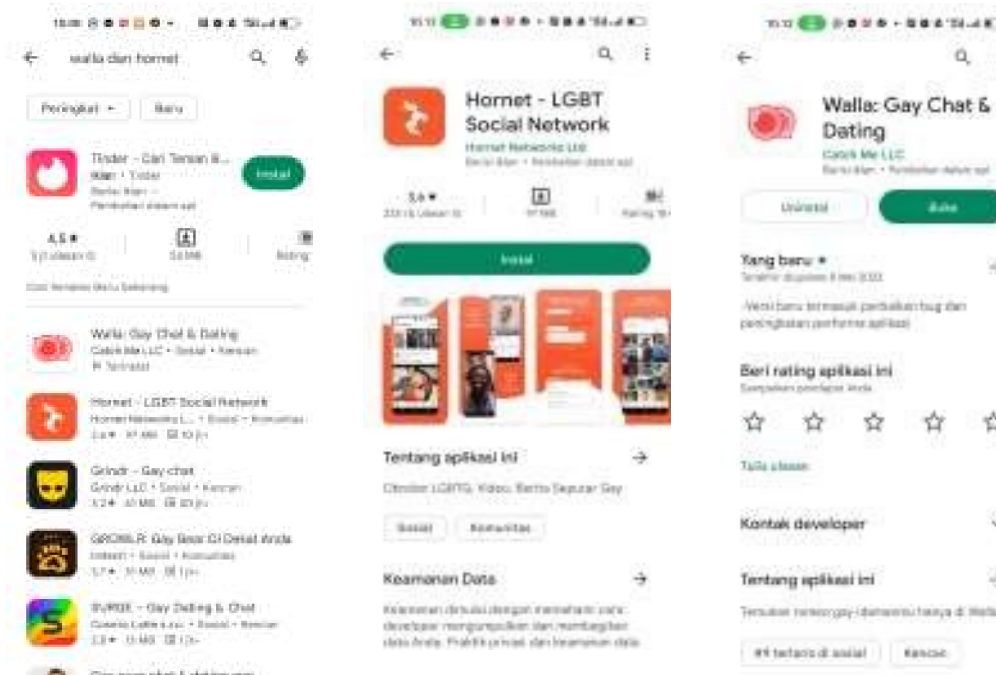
15.10

walla dan hornet

Peringkat ▾ Baru

Tinder - Cari Teman B...
Iklan • Tinder
Berisi iklan •
Pembelian dalam apl

Instal

4,5 ★
5 jt ulasan

53 MB

Rating

Walla: Gay Chat & Dating
Catch Me LLC • Sosial • Kencan
Terinstal

Hornet - LGBT Social Network
Hornet Networks L... • Sosial • Komunitas
3,6 ★ 97 MB 10 jt+

Grindr - Gay chat
Grindr LLC • Sosial • Kencan
3,2 ★ 41 MB 10 jt+

GROWLR: Gay Bear Di Dekat Anda
Initech • Sosial • Komunitas
3,7 ★ 31 MB 1 jt+

SURGE - Gay Dating & Chat
Cosmic Latte s.r.o. • Sosial • Kencan
3,3 ★ 13 MB 1 jt+

15.11

Hornet - LGBT Social Network
Hornet Networks Ltd
Berisi iklan • Pembelian dalam apl

3,6 ★
223 rb ulasan
97 MB
Rating

Instal

Tentang aplikasi ini

Obrolan LGBTQ, Video, Berita Seputar Gay

Sosial Komunitas

Keamanan Data

Keamanan dimulai dengan memahami cara developer mengumpulkan dan membagikan data Anda. Praktik privasi dan keamanan data

15.12

Walla: Gay Chat & Dating
Catch Me LLC
Berisi iklan • Pembelian dalam apl

Uninstal Buka

Yang baru •
Terakhir diupdate 8 Mei 2022

-Versi baru termasuk perbaikan bug dan peningkatan performa aplikasi

Beri rating aplikasi ini
Sampaikan pendapat Anda

Tulis ulasan

Kontak developer

Tentang aplikasi ini

Temukan teman gay idamanmu hanya di Walla

#4 teratas di sosial Kencan